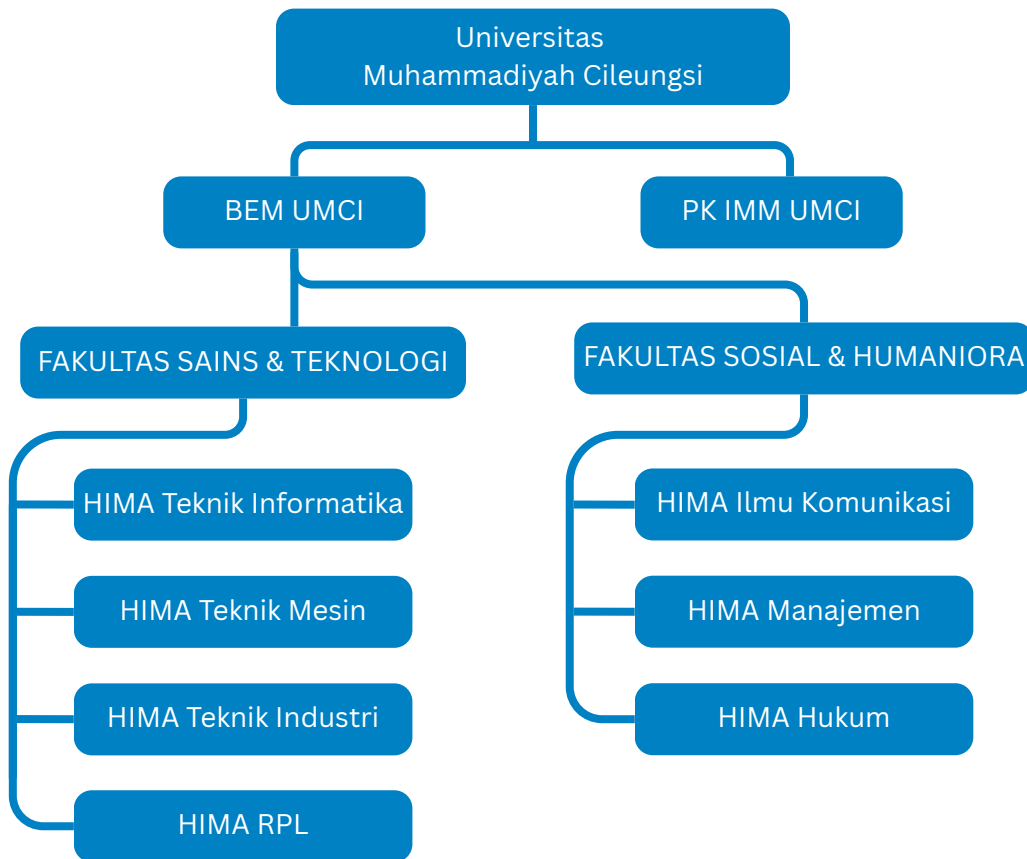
Universitas
Muhammadiyah Cileungsi

BEM UMCI

PK IMM UMCI

FAKULTAS SAINS & TEKNOLOGI

FAKULTAS SOSIAL & HUMANIORA

HIMA Teknik Informatika

HIMA Teknik Mesin

HIMA Teknik Industri

HIMA RPL

HIMA Ilmu Komunikasi

HIMA Manajemen

HIMA Hukum